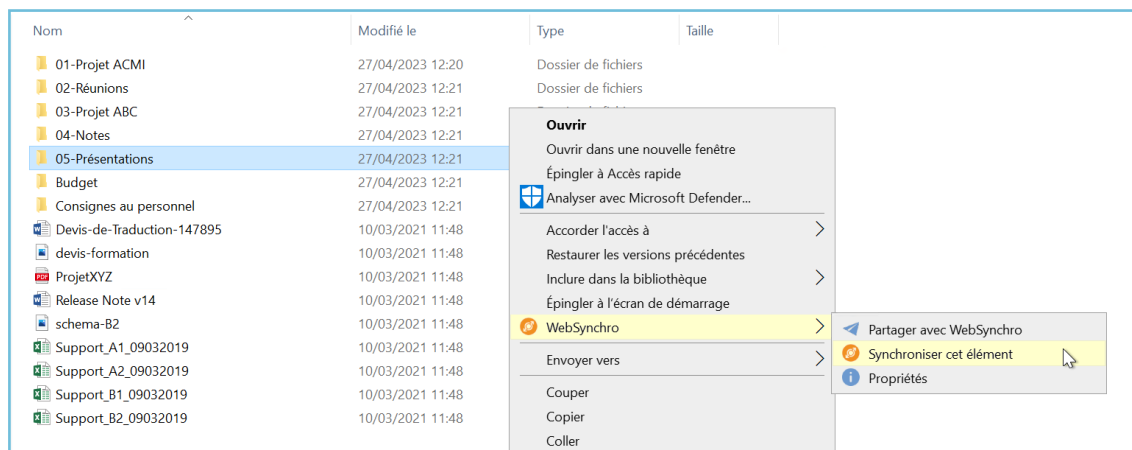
| Nom | Modifié le | Type | Taille |
|---|---|---|---|
| 01-Projet ACMI | 27/04/2023 12:20 | Dossier de fichiers | |
| 02-Réunions | 27/04/2023 12:21 | Dossier de fichiers | |
| 03-Projet ABC | 27/04/2023 12:21 | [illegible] | |
| 04-Notes | 27/04/2023 12:21 | | |
| 05-Présentations | 27/04/2023 12:21 | | |
| Budget | 27/04/2023 12:21 | | |
| Consignes au personnel | 27/04/2023 12:21 | | |
| Devis-de-Traduction-147895 | 10/03/2021 11:48 | | |
| devis-formation | 10/03/2021 11:48 | | |
| ProjetXYZ | 10/03/2021 11:48 | | |
| Release Note v14 | 10/03/2021 11:48 | | |
| schema-B2 | 10/03/2021 11:48 | | |
| Support_A1_09032019 | 10/03/2021 11:48 | | |
| Support_A2_09032019 | 10/03/2021 11:48 | | |
| Support_B1_09032019 | 10/03/2021 11:48 | | |
| Support_B2_09032019 | 10/03/2021 11:48 | | |

Ouvrir
Ouvrir dans une nouvelle fenêtre
Épingler à Accès rapide
Analyser avec Microsoft Defender...
Accorder l'accès à
Restaurer les versions précédentes
Inclure dans la bibliothèque
Épingler à l'écran de démarrage
WebSynchro
Envoyer vers
Couper
Copier
Coller

Partager avec WebSynchro
Synchroniser cet élément
Propriétés